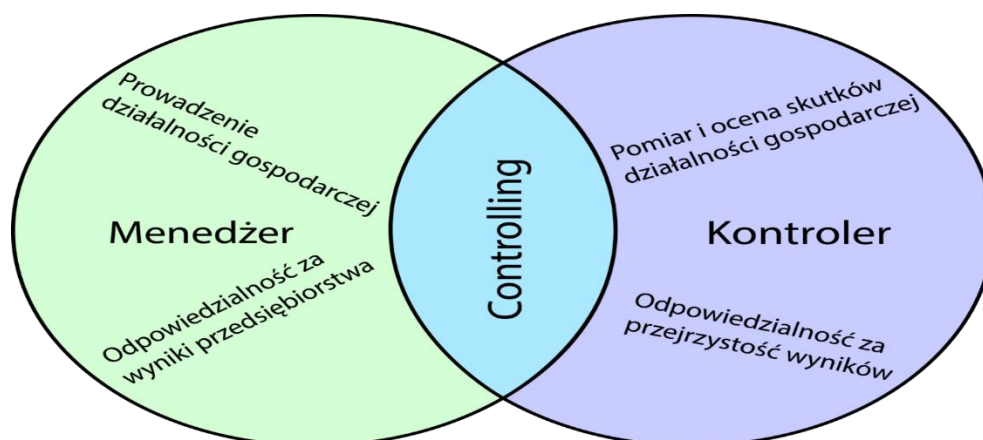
Prowadzenie działalności gospodarczej

Menedżer

Odpowiedzialność za wyniki przedsiębiorstwa

Controlling

Pomiar i ocena skutków działalności gospodarczej

Kontroler

Odpowiedzialność za przejrzystość wyników